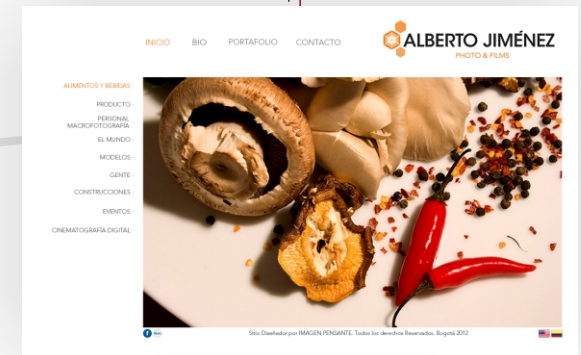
INICIO BIO PORTAFOLIO CONTACTO

ALBERTO JIMÉNEZ
PHOTO & FILMS

ALIMENTOS Y BEBIDAS
PRODUCTO
PERSONAL MACROFOTOGRAFÍA
EL MUNDO
MODELOS
GENTE
CONSTRUCCIONES
EVENTOS
CINEMATOGRAFÍA DIGITAL

Sitio Diseñado por IMAGEN PENSANTE. Todos los derechos Reservados. Bogotá 2012